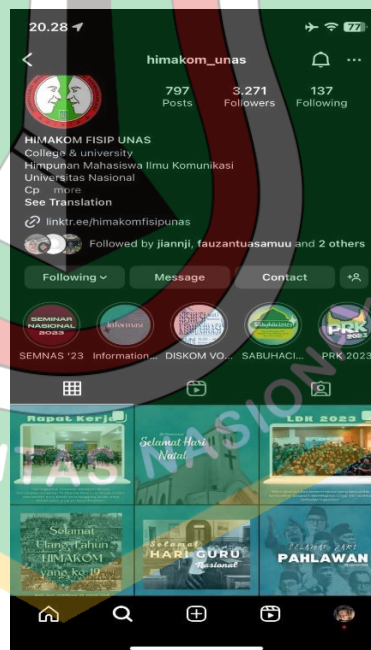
20.28
77

himakom_unas

797
Posts
3.271
Followers
137
Following

HIMAKOM FISIP UNAS
College & university
Himpunan Mahasiswa Ilmu Komunikasi
Universitas Nasional
Cp ... more
See Translation

linktr.ee/himakomfisipunas

Followed by jiannji, fauzantuasamuu and 2 others

Following
Message
Contact

SEMINAR NASIONAL 2023
Informasi
SABUHACI
PRK

SEMNAS '23
Information...
DISKOM VO...
SABUHACI...
PRK 2023

Rapat Kerja
Selamat Hari Natal
LDK 2023
Selamat Ulang Tahun HIMAKOM yang ke-19
Selamat HARI GURU Nasional
PAHLAWAN

UNAS NASIONAL